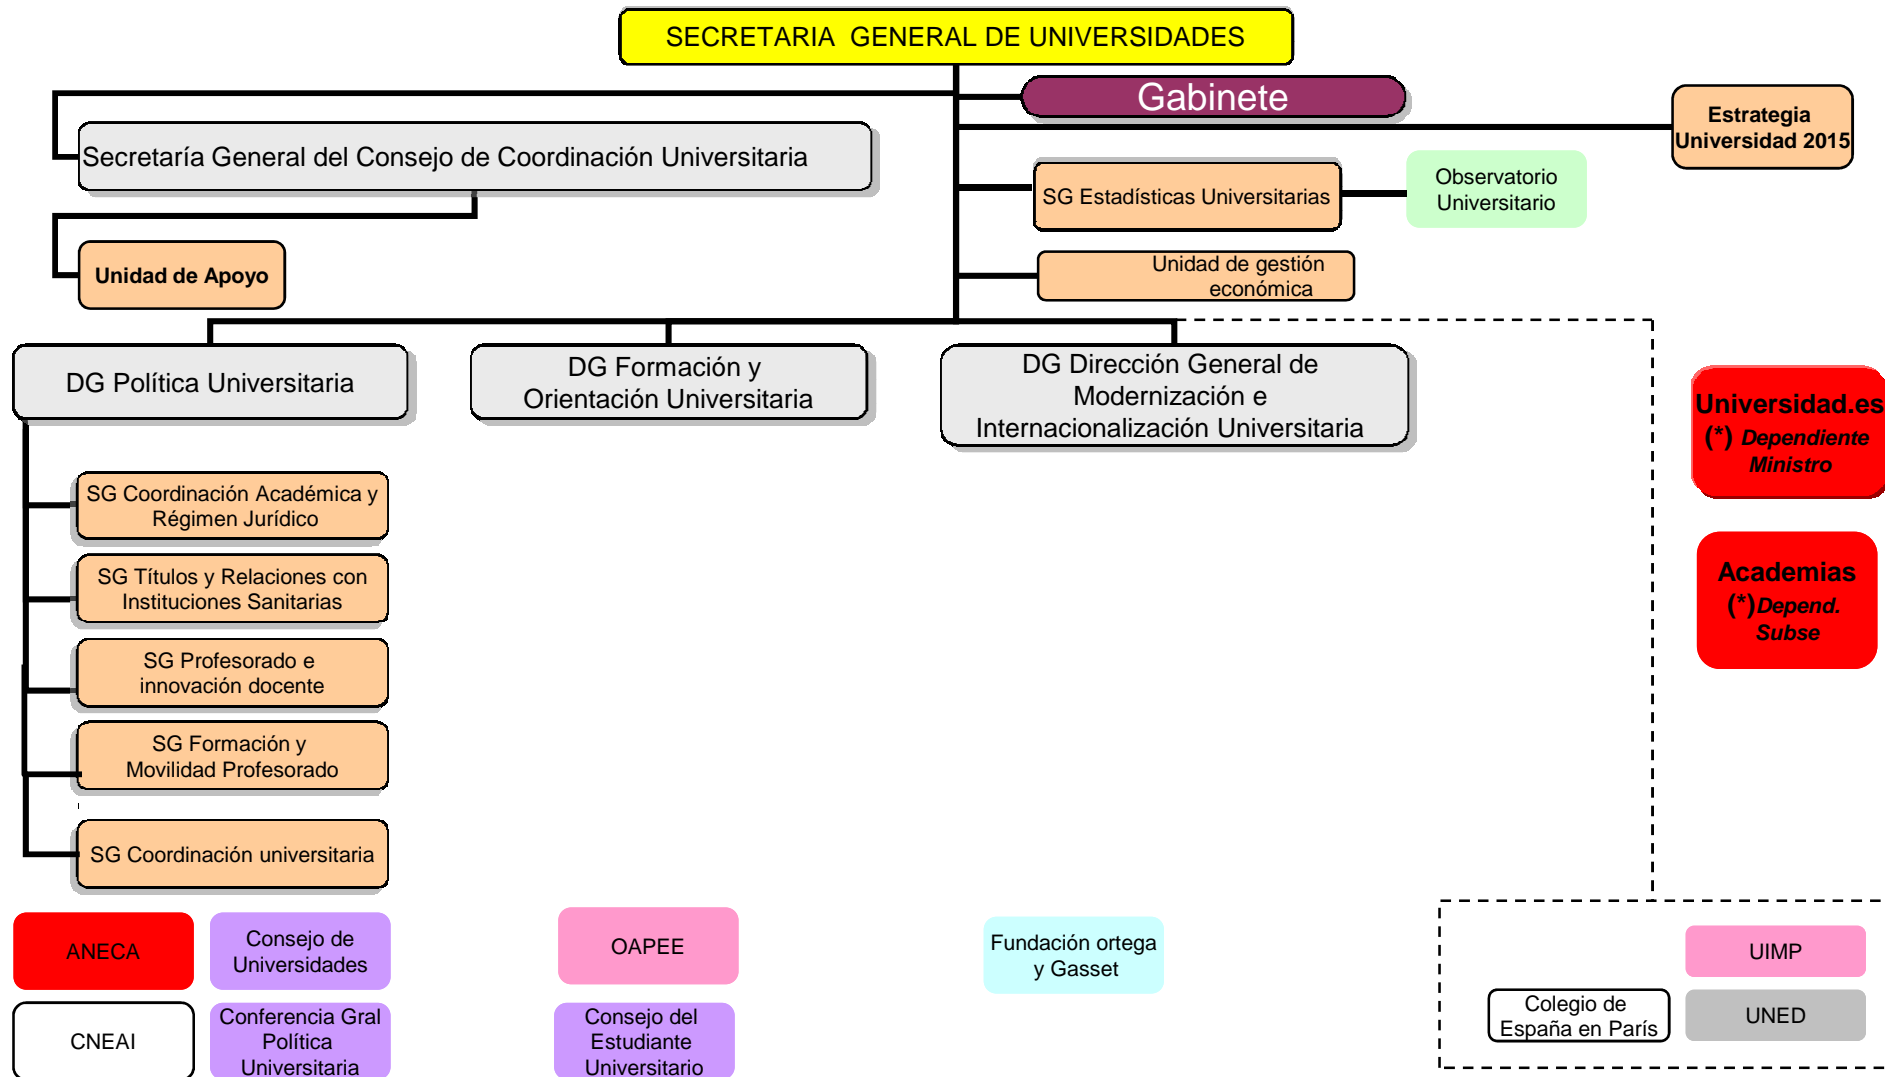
SECRETARIA GENERAL DE UNIVERSIDADES

Gabinete

Estrategia Universidad 2015

Secretaría General del Consejo de Coordinación Universitaria

SG Estadísticas Universitarias

Observatorio Universitario

Unidad de Apoyo

Unidad de gestión económica

DG Política Universitaria

DG Formación y Orientación Universitaria

DG Dirección General de Modernización e Internacionalización Universitaria

Universidad.es (*) Dependiente Ministro

Academias (*) Depend. Subse

SG Coordinación Académica y Régimen Jurídico

SG Títulos y Relaciones con Instituciones Sanitarias

SG Profesorado e innovación docente

SG Formación y Movilidad Profesorado

SG Coordinación universitaria

ANECA

Consejo de Universidades

OAPEE

Fundación ortega y Gasset

UIMP

CNEAI

Conferencia Gral Política Universitaria

Consejo del Estudiante Universitario

Colegio de España en París

UNED